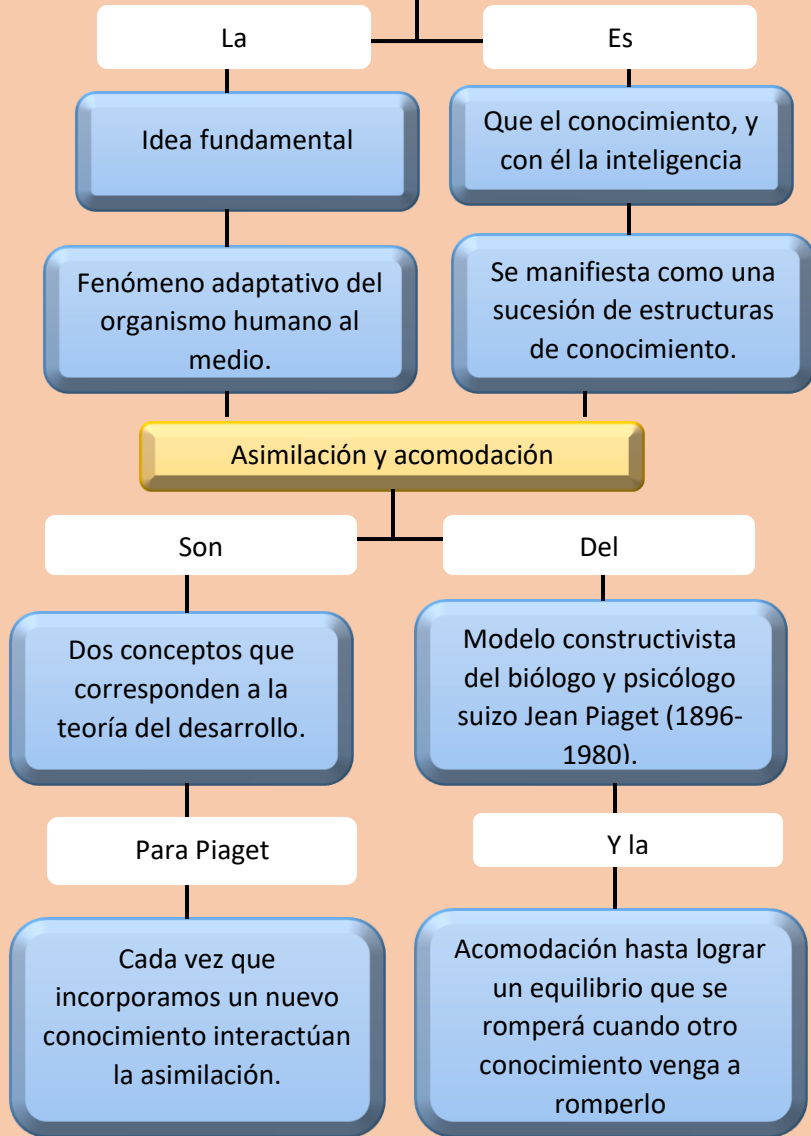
La

Es

Idea fundamental

Que el conocimiento, y con él la inteligencia

Fenómeno adaptativo del organismo humano al medio.

Se manifiesta como una sucesión de estructuras de conocimiento.

Asimilación y acomodación

Son

Del

Dos conceptos que corresponden a la teoría del desarrollo.

Modelo constructivista del biólogo y psicólogo suizo Jean Piaget (1896-1980).

Para Piaget

Y la

Cada vez que incorporamos un nuevo conocimiento interactúan la asimilación.

Acomodación hasta lograr un equilibrio que se romperá cuando otro conocimiento venga a romperlo